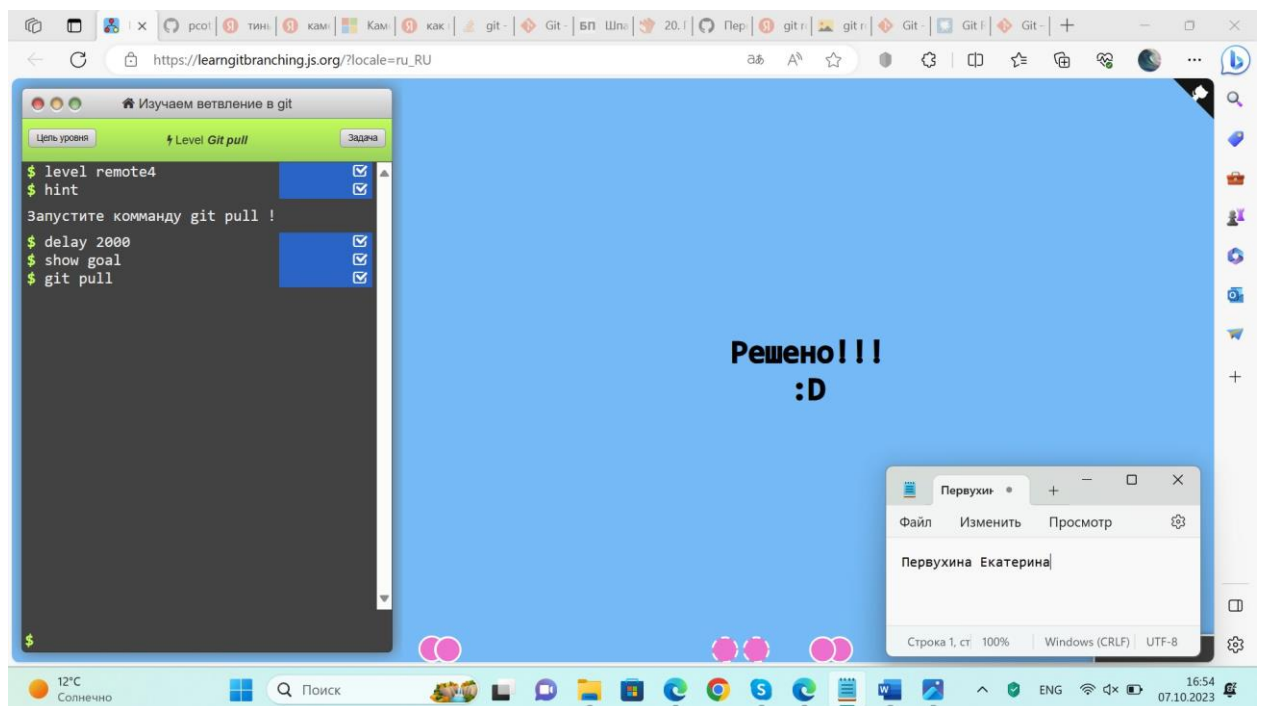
pcot | тинь | камі | Кам | как | git | Git | БП Шпа | 20. | Пер | git r | git r | Git | Git F | Git

https://learngitbranching.js.org/?locale=ru_RU

Изучаем ветвление в git

Цель уровня | Level Git pull | Задача

$ level remote4
$ hint
Запустите комманду git pull !
$ delay 2000
$ show goal
$ git pull

$

Решено!!!
:D

Первухин

Файл Изменить Просмотр

Первухина Екатерина

Строка 1, ст 100% Windows (CRLF) UTF-8

12°C
Солнечно

Поиск

ENG

16:54
07.10.2023